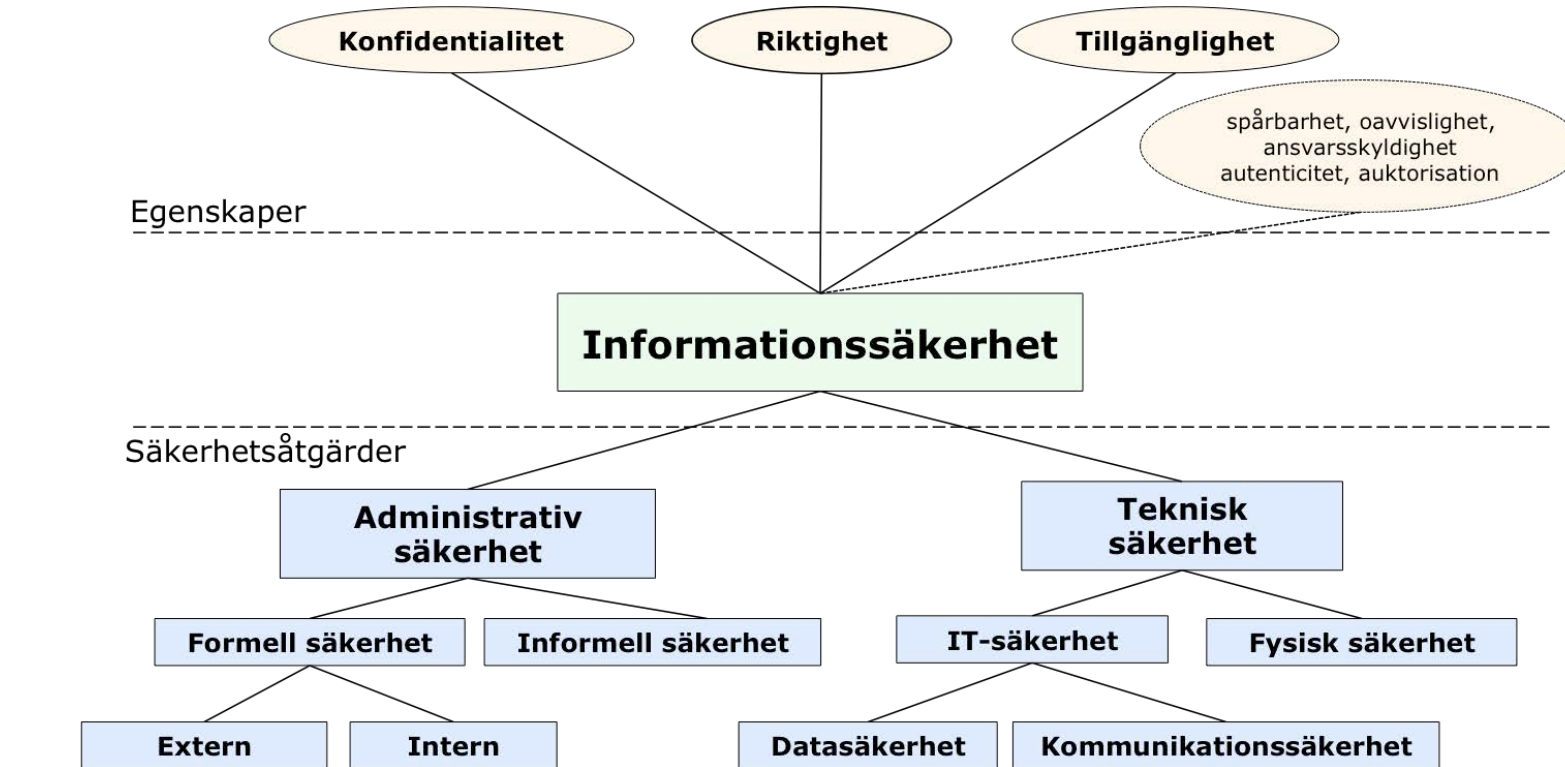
Konfidentialitet

Riktighet

Tillgänglighet

spårbarhet, oavvislighet, ansvarsskyldighet autenticitet, auktorisation

Egenskaper

Informationssäkerhet

Säkerhetsåtgärder

Administrativ säkerhet

Teknisk säkerhet

Formell säkerhet

Informell säkerhet

IT-säkerhet

Fysisk säkerhet

Extern

Intern

Datasäkerhet

Kommunikationssäkerhet